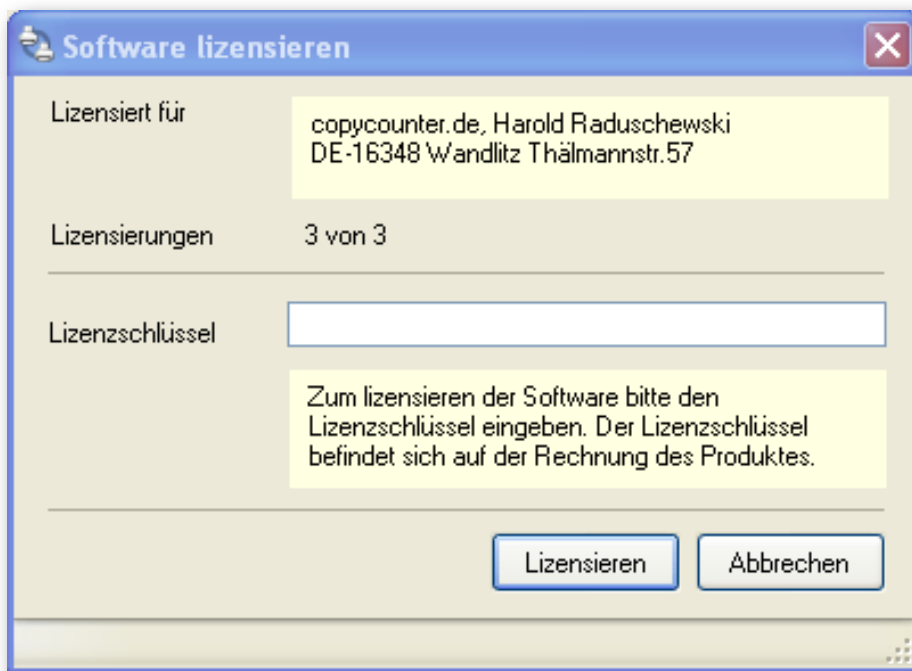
Software lizensieren

Lizensiert für

copycounter.de, Harold Raduschewski
DE-16348 Wandlitz Thälmannstr.57

Lizensierungen 3 von 3

Lizenzschlüssel

Zum lizensieren der Software bitte den Lizenzschlüssel eingeben. Der Lizenzschlüssel befindet sich auf der Rechnung des Produktes.

Lizensieren Abbrechen